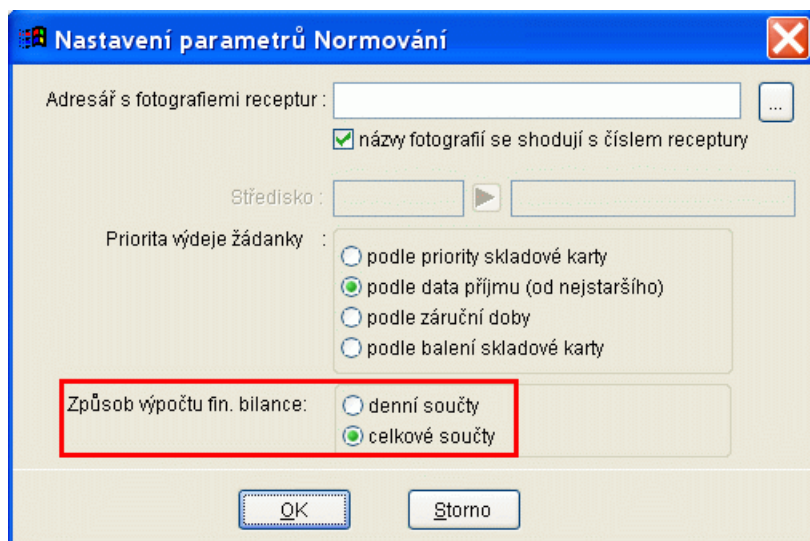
Nastavení parametrů Normování

Adresář s fotografiemi receptur : ...

názvy fotografií se shodují s číslem receptury

Středisko :

Priorita výdeje žádanky :
podle priority skladové karty
podle data příjmu (od nejstaršího)
podle záruční doby
podle balení skladové karty

Způsob výpočtu fin. bilance:
denní součty
celkové součty

OK
Storno